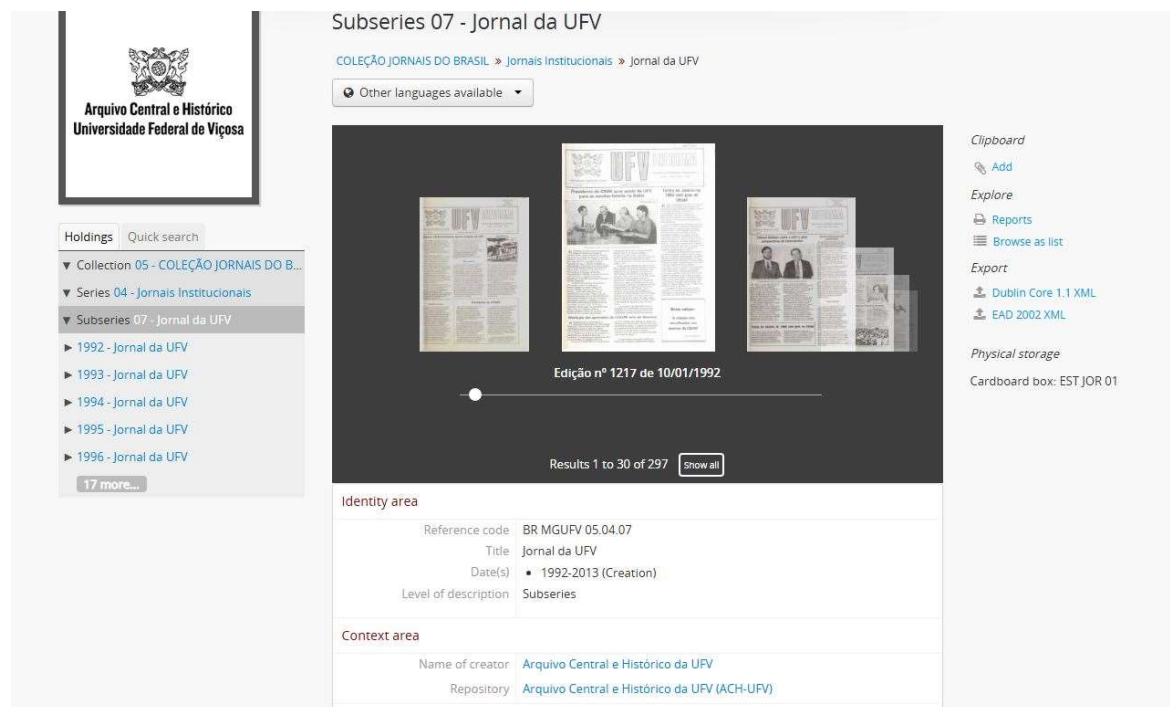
Arquivo Central e Histórico
Universidade Federal de Viçosa

Holdings Quick search

▼ Collection 05 - COLEÇÃO JORNAIS DO B...
▼ Series 04 - Jornais Institucionais
▼ Subseries 07 - Jornal da UFV
► 1992 - Jornal da UFV
► 1993 - Jornal da UFV
► 1994 - Jornal da UFV
► 1995 - Jornal da UFV
► 1996 - Jornal da UFV
17 more...

Subseries 07 - Jornal da UFV

COLEÇÃO JORNAIS DO BRASIL » Jornais Institucionais » Jornal da UFV

Other languages available

Edição nº 1217 de 10/01/1992

Results 1 to 30 of 297 Show all

Identity area

| | |
|---|---|
| Reference code | BR MGUFV 05.04.07 |
| Title | Jornal da UFV |
| Date(s) | • 1992-2013 (Creation) |
| Level of description | Subseries |

Context area

| | |
|---|---|
| Name of creator | Arquivo Central e Histórico da UFV |
| Repository | Arquivo Central e Histórico da UFV (ACH-UFV) |

Clipboard
Add
Explore
Reports
Browse as list
Export
Dublin Core 1.1 XML
EAD 2002 XML
Physical storage
Cardboard box: EST JOR 01